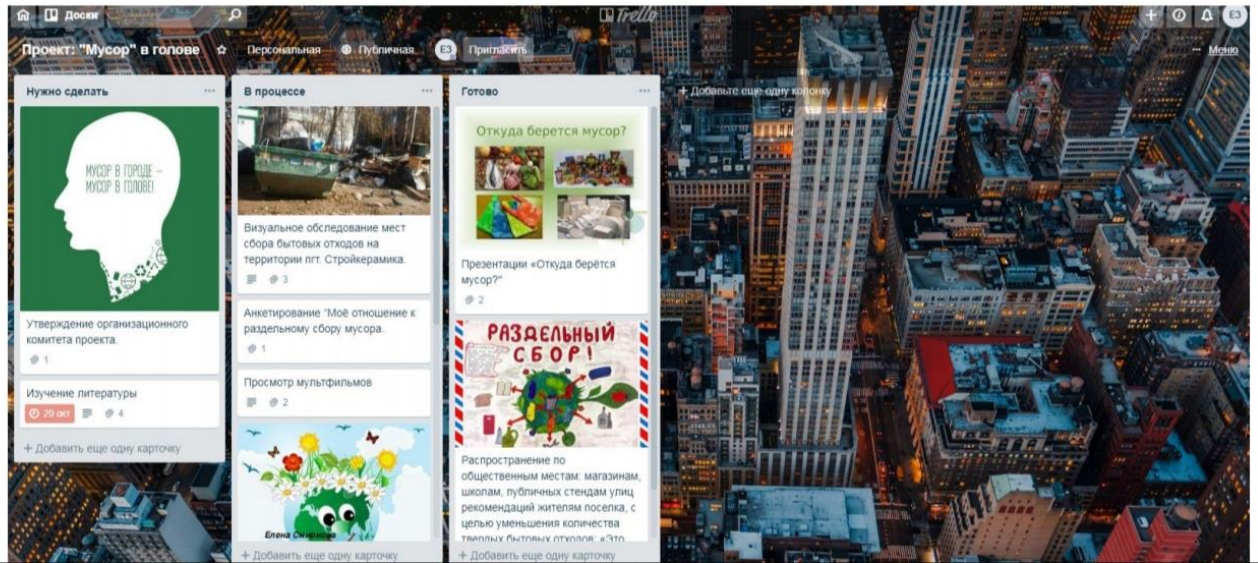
Доски

Trello

ЕЗ

Проект: "Мусор" в голове ☆ Персональная Публичная ЕЗ Пригласить

Меню

Нужно сделать ...

МУСОР В ГОРОДЕ – МУСОР В ГОЛОВЕ!

Утверждение организационного комитета проекта.

1

Изучение литературы

29 окт 4

+ Добавить еще одну карточку

В процессе ...

Визуальное обследование мест сбора бытовых отходов на территории пгт. Стройкерамика.

3

Анкетирование "Моё отношение к раздельному сбору мусора.

1

Просмотр мультфильмов

2

Елена Смирнова

+ Добавить еще одну карточку

Готово ...

Откуда берется мусор?

Презентации «Откуда берётся мусор?"

2

РАЗДЕЛЬНЫЙ СБОР!

Распространение по общественным местам: магазинам, школам, публичных стендам улиц рекомендаций жителям поселка, с целью уменьшения количества твердых бытовых отходов: «Это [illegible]

+ Добавить еще одну карточку

+ Добавьте еще одну колонку